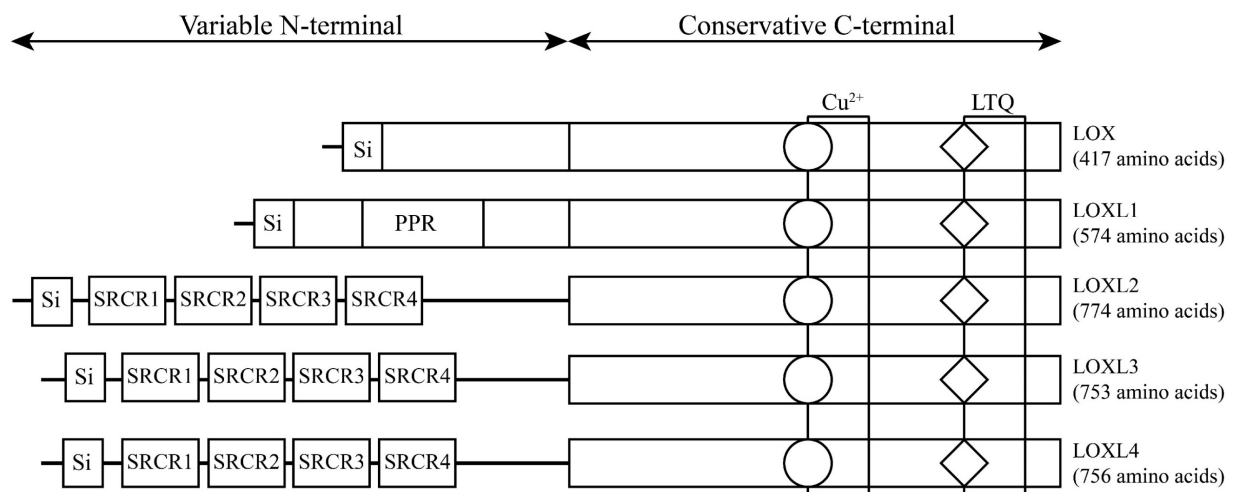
Variable N-terminal

Conservative C-terminal

$Cu^{2+}$

LTQ

Si

LOX
(417 amino acids)

Si

PPR

LOXL1
(574 amino acids)

Si

SRCR1

SRCR2

SRCR3

SRCR4

LOXL2
(774 amino acids)

Si

SRCR1

SRCR2

SRCR3

SRCR4

LOXL3
(753 amino acids)

Si

SRCR1

SRCR2

SRCR3

SRCR4

LOXL4
(756 amino acids)